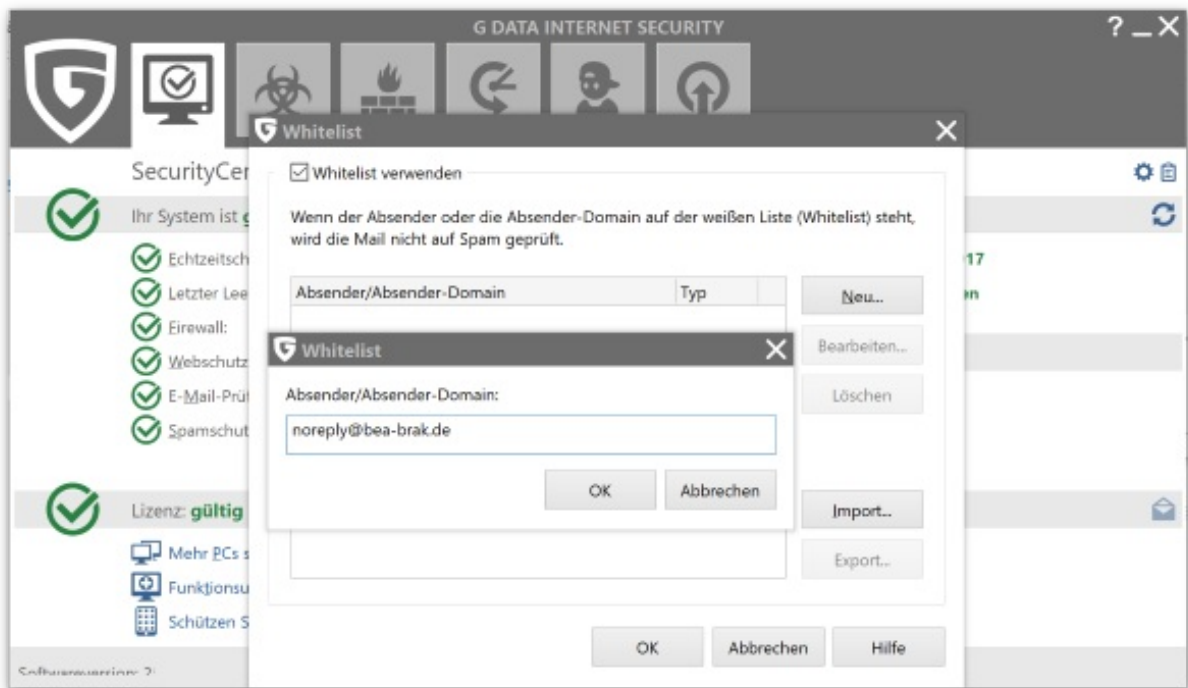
G DATA INTERNET SECURITY

? _ X

SecurityCen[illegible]

Ihr System ist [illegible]

Echtzeitsch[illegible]

Letzter Lee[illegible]

Firewall:

Webschutz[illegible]

E-Mail-Prü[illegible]

Spamschut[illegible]

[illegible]17

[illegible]en

Lizenz: gültig

Mehr PCs s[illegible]

Funktionsu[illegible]

Schützen S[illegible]

Softwareversion: 2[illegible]

Whitelist

Whitelist verwenden

Wenn der Absender oder die Absender-Domain auf der weißen Liste (Whitelist) steht, wird die Mail nicht auf Spam geprüft.

| Absender/Absender-Domain | Typ |
|---|---|

Neu...

Bearbeiten...

Löschen

Import...

Export...

OK

Abbrechen

Hilfe

Whitelist

Absender/Absender-Domain:

noreply@bea-brak.de

OK

Abbrechen